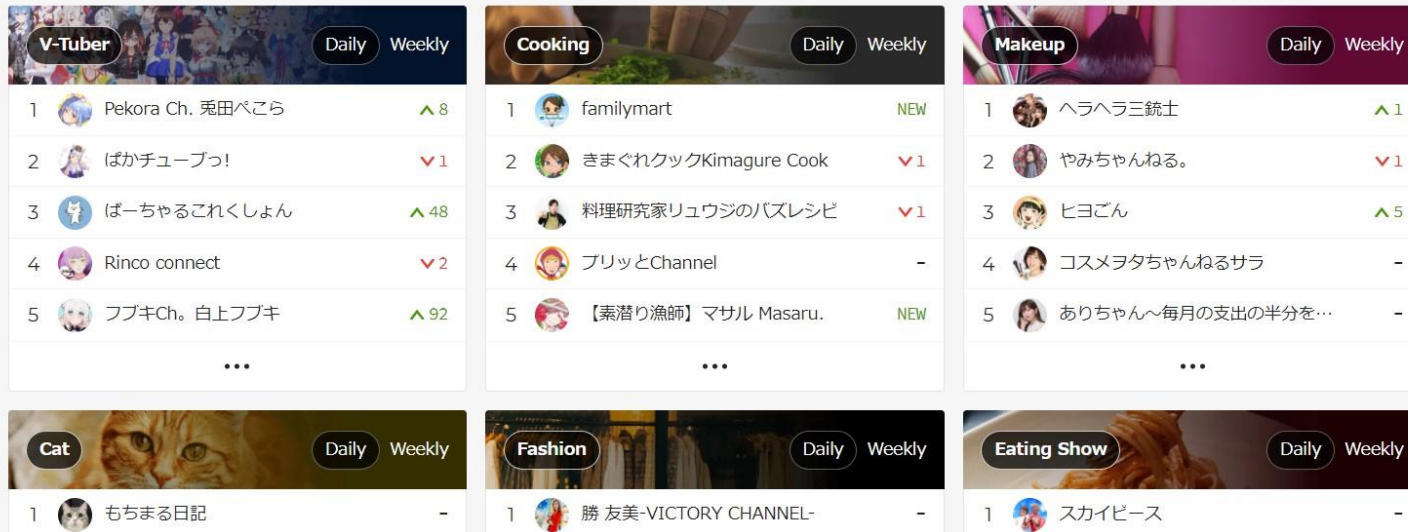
V-Tuber Daily Weekly

1 Pekora Ch. 兎田ぺこら ^8
2 ばかチューブっ! v1
3 ばーちゃるこれくしょん ^48
4 Rinco connect v2
5 フブキCh。白上フブキ ^92
•••

Cooking Daily Weekly

1 familymart NEW
2 きまぐれクックKimagure Cook v1
3 料理研究家リュウジのバズレシピ v1
4 ブリッとChannel -
5 【素潜り漁師】マサル Masaru. NEW
•••

Makeup Daily Weekly

1 ヘラヘラ三銃士 ^1
2 やみちゃんねる。 v1
3 ヒヨごん ^5
4 コスメヲタちゃんねるサラ -
5 ありちゃん~毎月の支出の半分を… -
•••

Cat Daily Weekly

1 もちまる日記 -

Fashion Daily Weekly

1 勝 友美-VICTORY CHANNEL- -

Eating Show Daily Weekly

1 スカイピース -